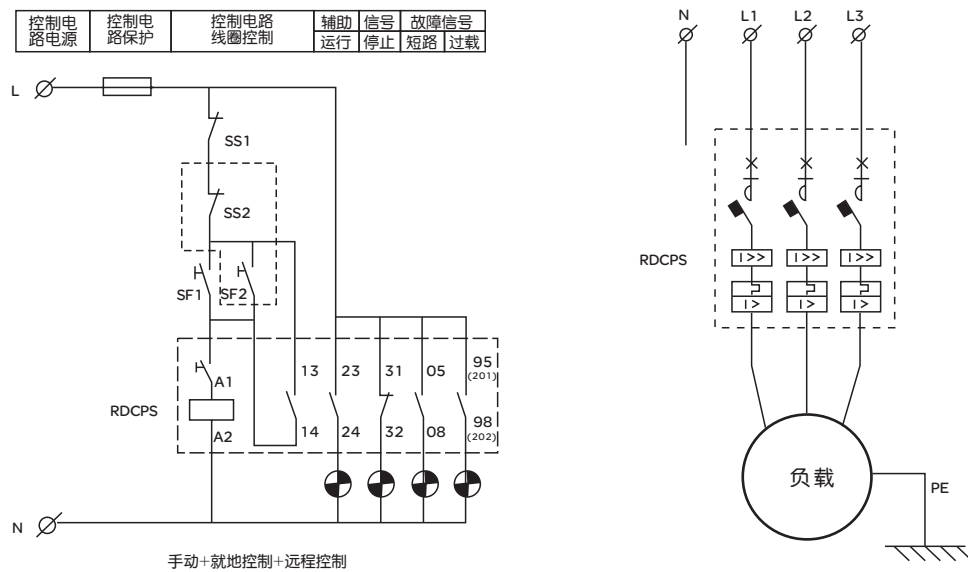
| 控制电路电源 | 控制电路保护 | 控制电路线圈控制 | 辅助 | 信号 | 故障信号 | |
|---|---|---|---|---|---|---|
| | | | 运行 | 停止 | 短路 | 过载 |

L

SS1

SS2

SF1 SF2

RDCPS

A1

A2

13 23 31 05 95 (201)

14 24 32 08 98 (202)

N

手动+就地控制+远程控制

N L1 L2 L3

RDCPS

I>> I>> I>>

I> I> I>

负载

PE